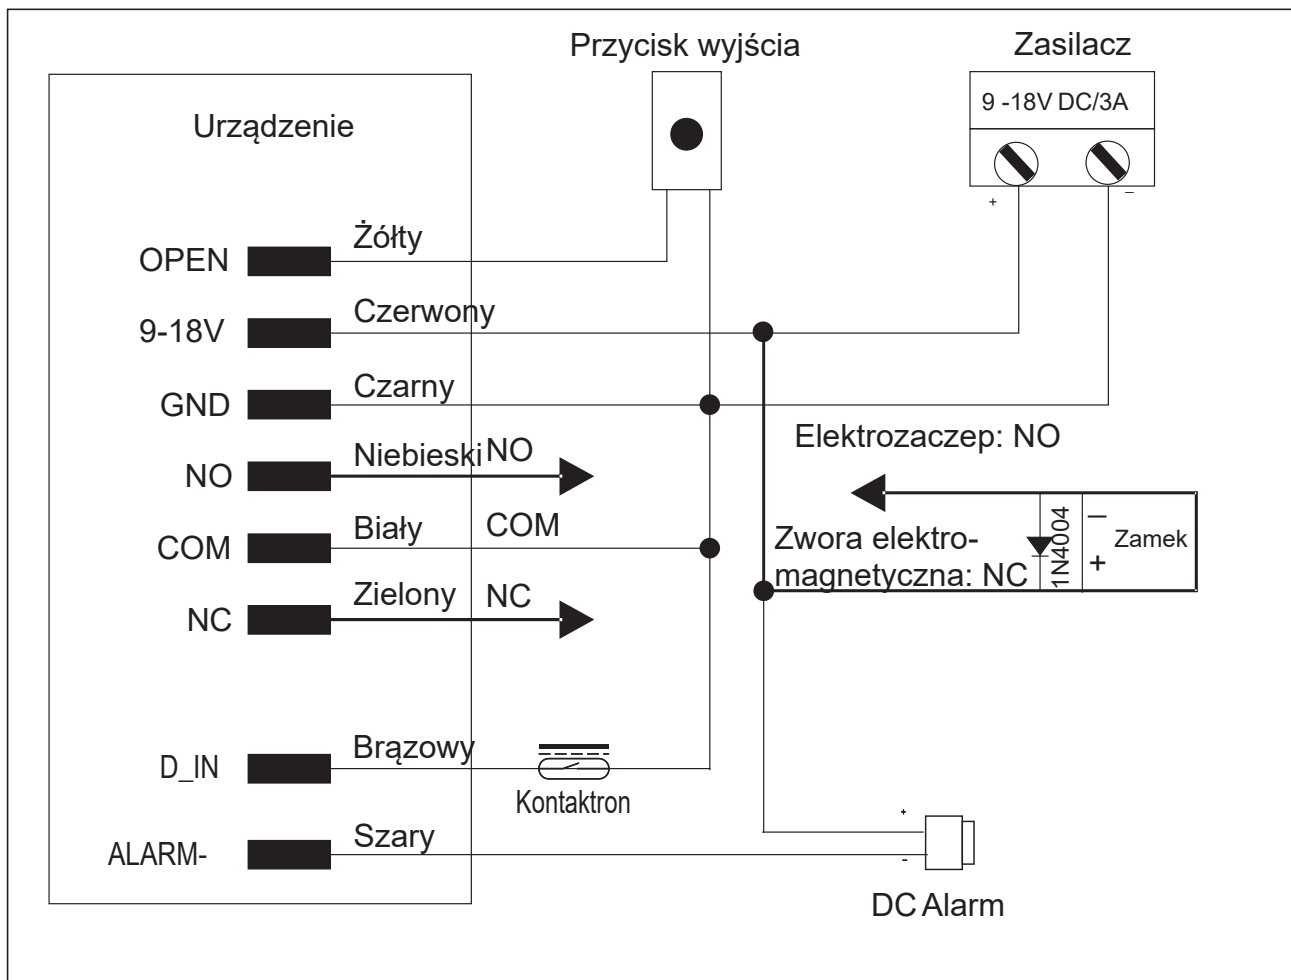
Przycisk wyjścia

Zasilacz

9 -18V DC/3A

+

–

Urządzenie

OPEN
Żółty

9-18V
Czerwony

GND
Czarny

Elektrozaczep: NO

NO
Niebieski NO

COM
Biały COM

Zwora elektromagnetyczna: NC

1N4004

–

+

Zamek

NC
Zielony NC

D_IN
Brązowy

Kontaktron

ALARM-
Szary

+

-

DC Alarm